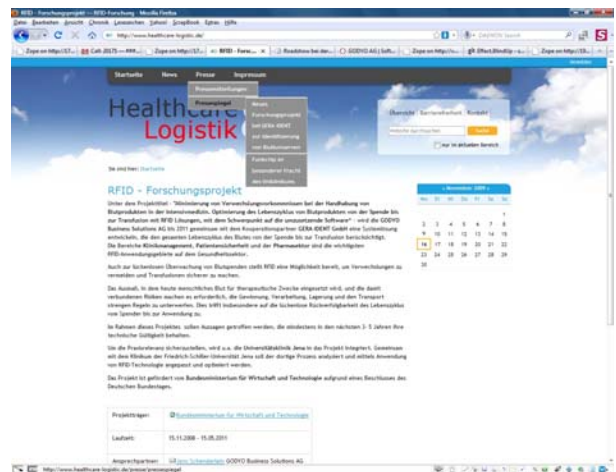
RFID - Forschungsprojekt — RFID-Forschung - Mozilla Firefox

Datei Bearbeiten Ansicht Chronik Lesezeichen Yahoo! ScrapBook Extras Hilfe

http://www.healthcare-logistic.de/

Startseite News Presse Impressum

Pressemitteilungen

Pressespiegel

News

Forschungsprojekt

mit RFID-IDENT

zur Identifizierung

von Blutkonserven

Healthcare Logistik

Sie sind hier: Startseite

RFID - Forschungsprojekt

Unter dem Projekttitel - "Minimierung von Verwechslungsvorkommnissen bei der Handhabung von Blutprodukten in der Intensivmedizin, Optimierung des Lebenszyklus von Blutprodukten von der Spende bis zur Transfusion mit RFID Lösungen, mit dem Schwerpunkt auf die umzusetzende Software" - wird die GODYO Business Solutions AG bis 2011 gemeinsam mit dem Kooperationspartner GERA-IDENT GmbH eine Systemlösung entwickeln, die den gesamten Lebenszyklus des Blutes von der Spende bis zur Transfusion berücksichtigt. Die Bereiche Klinikmanagement, Patientensicherheit und der Pharmasektor sind die wichtigsten RFID-Anwendungsgebiete auf dem Gesundheitssektor.

Auch zur lückenlosen Überwachung von Blutspenden stellt RFID eine Möglichkeit bereit, um Verwechslungen zu vermeiden und Transfusionen sicherer zu machen.

Das Ausmaß, in dem heute menschliches Blut für therapeutische Zwecke eingesetzt wird, und die damit verbundenen Risiken machen es erforderlich, die Gewinnung, Verarbeitung, Lagerung und den Transport strengen Regeln zu unterwerfen. Dies trifft insbesondere auf die lückenlose Rückverfolgbarkeit des Lebenszyklus von Spender bis zur Anwendung zu.

Im Rahmen dieses Projektes sollen Aussagen getroffen werden, die mindestens in den nächsten 3-5 Jahren ihre technische Gültigkeit behalten.

Um die Praxisrelevanz sicherzustellen, wird u.a. die Universitätsklinik Jena in das Projekt integriert. Gemeinsam mit dem Klinikum der Friedrich-Schiller-Universität Jena soll der dortige Prozess analysiert und mittels Anwendung von RFID-Technologie angepasst und optimiert werden.

Das Projekt ist gefördert von Bundesministerium für Wirtschaft und Technologie aufgrund eines Beschlusses des Deutschen Bundestages.

| Projektträger: | Bundesministerium für Wirtschaft und Technologie |
|---|---|
| Laufzeit: | 15.11.2008 - 15.05.2011 |
| Ansprechpartner: | Jens Schneider GODYO Business Solutions AG |

Übersicht Barrierefreiheit Kontakt

Suche

Nur im aktuellen Bereich

« November 2009 »

| Mo | Di | Mi | Do | Fr | Sa | So |
|---|---|---|---|---|---|---|
| | | | | | | 1 |
| 2 | 3 | 4 | 5 | 6 | 7 | 8 |
| 9 | 10 | 11 | 12 | 13 | 14 | 15 |
| 16 | 17 | 18 | 19 | 20 | 21 | 22 |
| 23 | 24 | 25 | 26 | 27 | 28 | 29 |
| 30 | | | | | | |

http://www.healthcare-logistic.de/presse/pressespiegel